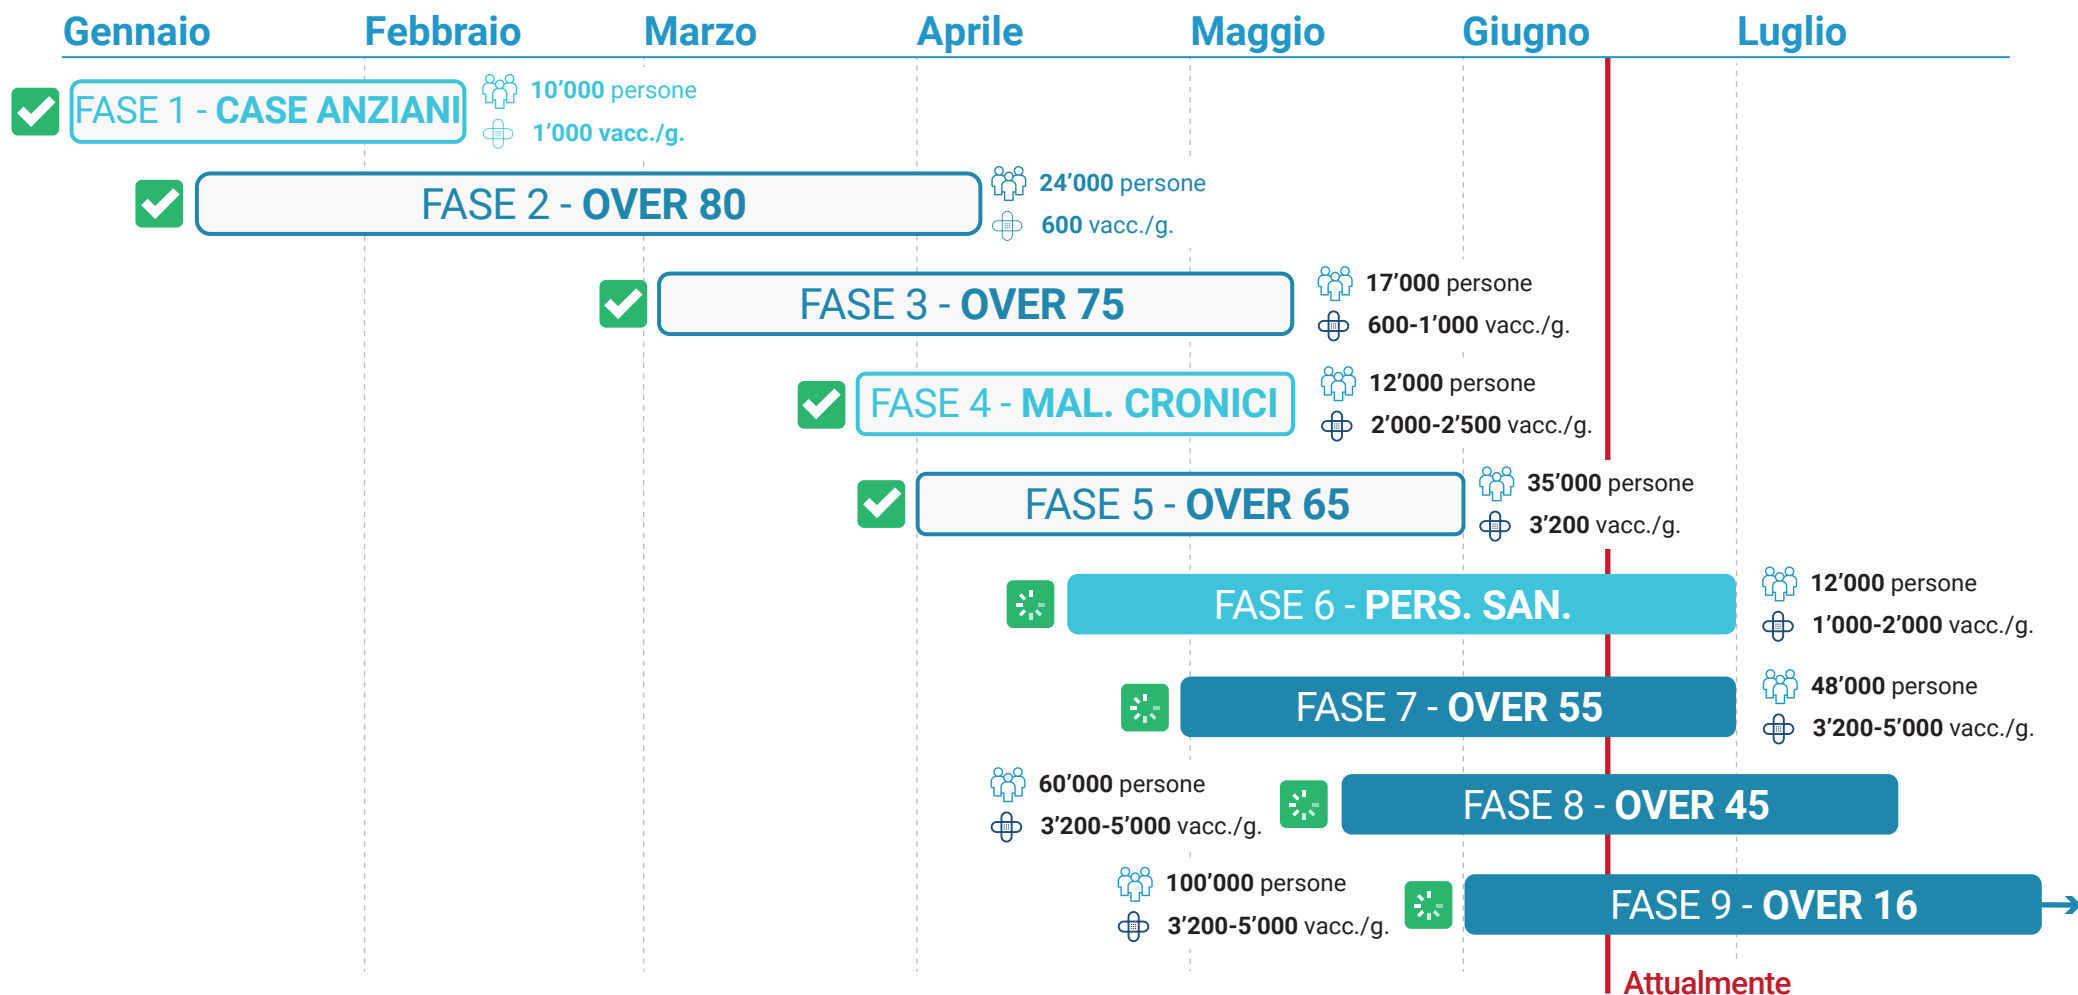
Gennaio Febbraio Marzo Aprile Maggio Giugno Luglio

FASE 1 - CASE ANZIANI
10’000 persone
1’000 vacc./g.

FASE 2 - OVER 80
24’000 persone
600 vacc./g.

FASE 3 - OVER 75
17’000 persone
600-1’000 vacc./g.

FASE 4 - MAL. CRONICI
12’000 persone
2’000-2’500 vacc./g.

FASE 5 - OVER 65
35’000 persone
3’200 vacc./g.

FASE 6 - PERS. SAN.
12’000 persone
1’000-2’000 vacc./g.

FASE 7 - OVER 55
48’000 persone
3’200-5’000 vacc./g.

60’000 persone
3’200-5’000 vacc./g.
FASE 8 - OVER 45

100’000 persone
3’200-5’000 vacc./g.
FASE 9 - OVER 16

Attualmente